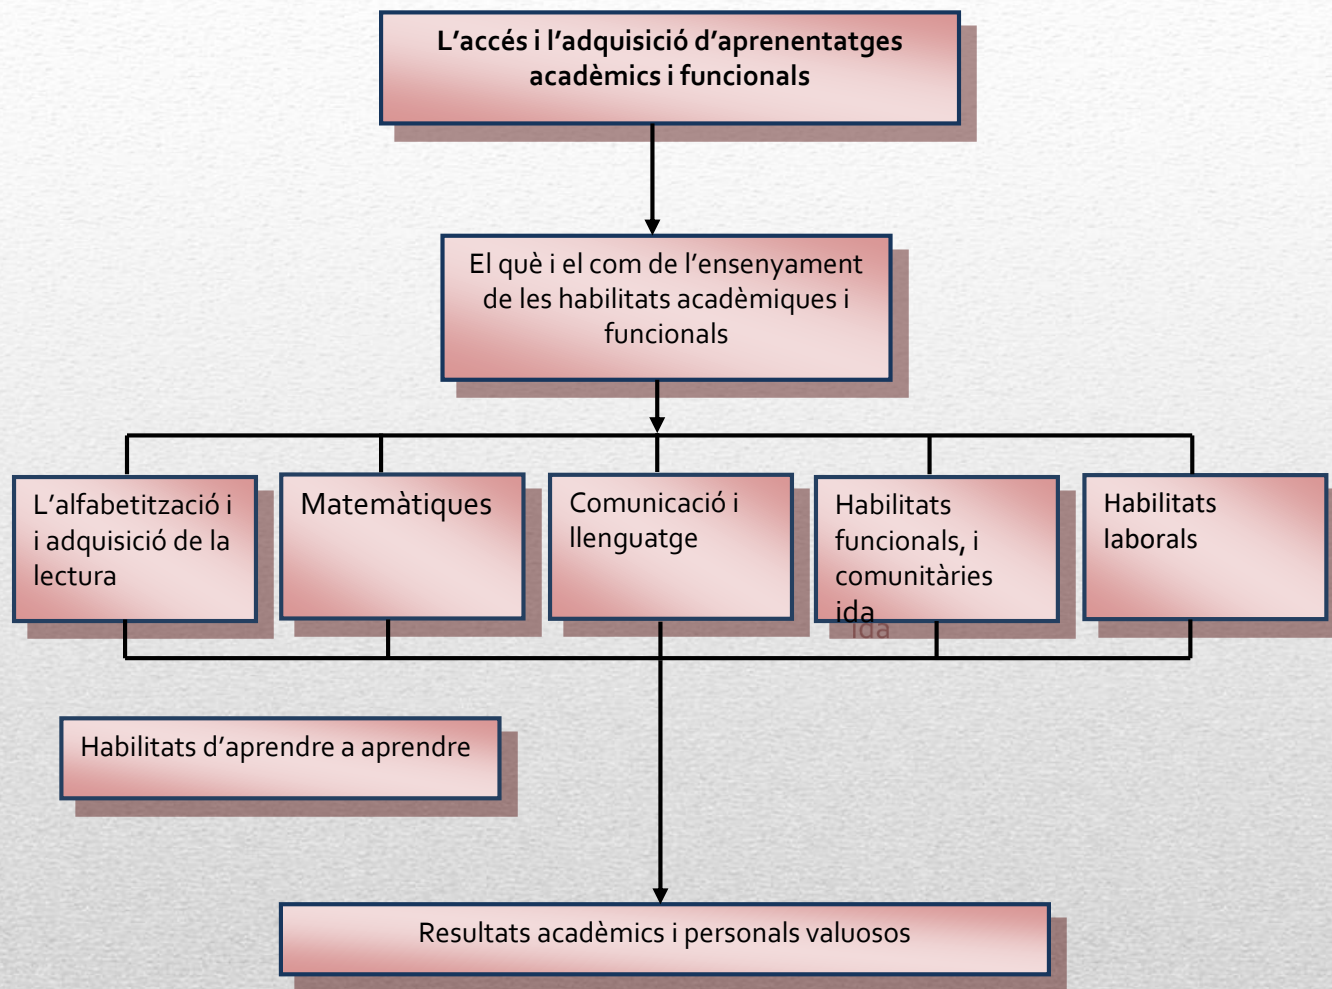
L’accés i l’adquisició d’aprenentatges acadèmics i funcionals

El què i el com de l’ensenyament de les habilitats acadèmiques i funcionals

L’alfabetització i i adquisició de la lectura

Matemàtiques

Comunicació i llenguatge

Habilitats funcionals, i comunitàries ida

ida

Habilitats laborals

Habilitats d’aprendre a aprendre

Resultats acadèmics i personals valuosos